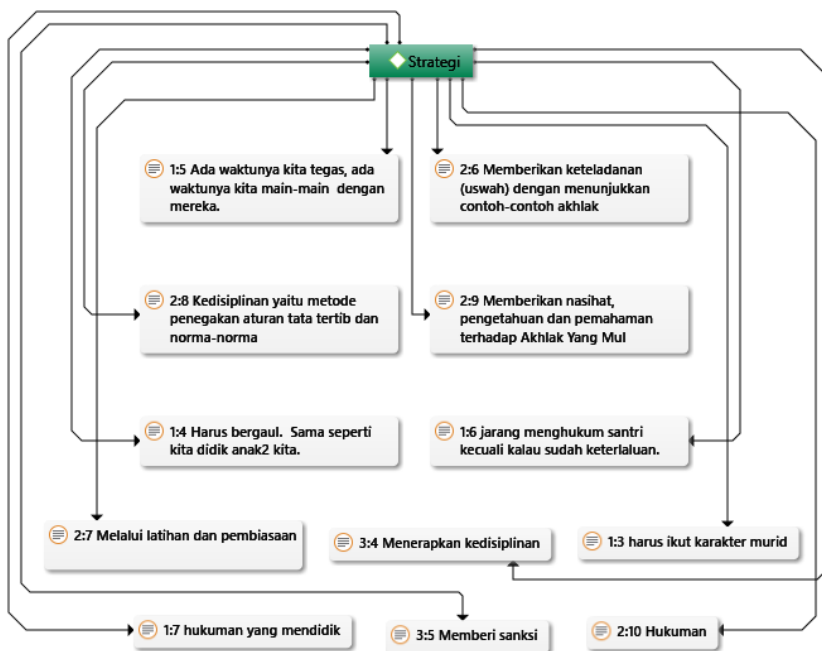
Strategi

1:5 Ada waktunya kita tegas, ada waktunya kita main-main dengan mereka.

2:6 Memberikan keteladanan (uswah) dengan menunjukkan contoh-contoh akhlak

2:8 Kedisiplinan yaitu metode penegakan aturan tata tertib dan norma-norma

2:9 Memberikan nasihat, pengetahuan dan pemahaman terhadap Akhlak Yang Mul

1:4 Harus bergaul. Sama seperti kita didik anak2 kita.

1:6 jarang menghukum santri kecuali kalau sudah keterlaluan.

2:7 Melalui latihan dan pembiasaan

3:4 Menerapkan kedisiplinan

1:3 harus ikut karakter murid

1:7 hukuman yang mendidik

3:5 Memberi sanksi

2:10 Hukuman